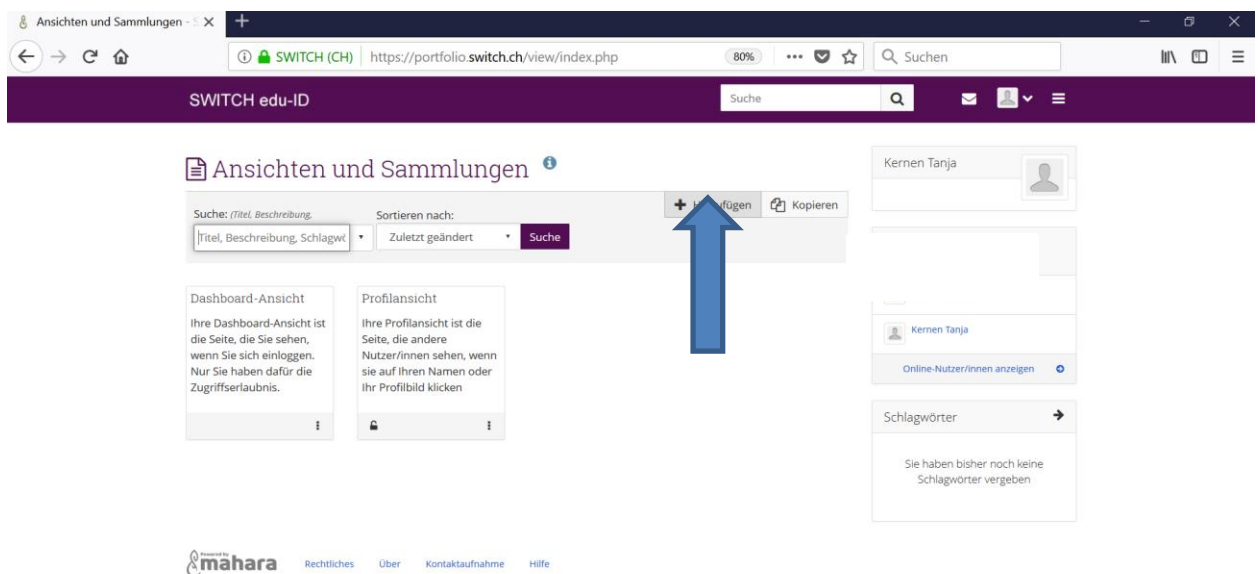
Ansichten und Sammlungen - S

SWITCH (CH) https://portfolio.switch.ch/view/index.php 80% Suchen

SWITCH edu-ID

Suche

Ansichten und Sammlungen

Suche: (Titel, Beschreibung,

Titel, Beschreibung, Schlagwö

Sortieren nach:

Zuletzt geändert

Suche

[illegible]fügen

Kopieren

Dashboard-Ansicht

Ihre Dashboard-Ansicht ist die Seite, die Sie sehen, wenn Sie sich einloggen. Nur Sie haben dafür die Zugriffserlaubnis.

Profilansicht

Ihre Profilansicht ist die Seite, die andere Nutzer/innen sehen, wenn sie auf Ihren Namen oder Ihr Profilbild klicken

Kernen Tanja

Kernen Tanja

Online-Nutzer/innen anzeigen

Schlagwörter

Sie haben bisher noch keine Schlagwörter vergeben

Powered by mahara

Rechtliches Über Kontaktaufnahme Hilfe